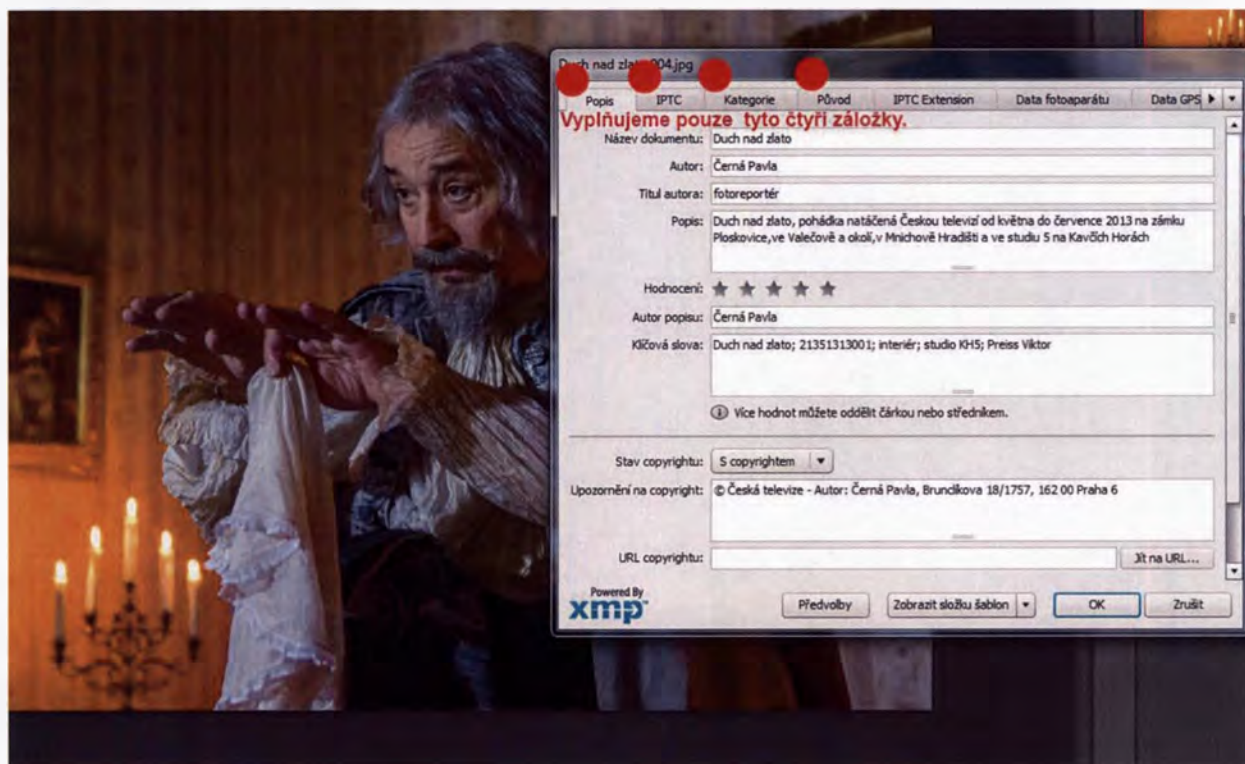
Duch nad zla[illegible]004.jpg

Popis | IPTC | Kategorie | Původ | IPTC Extension | Data fotoaparátu | Data GPS

Vyplňujeme pouze tyto čtyři záložky.

Název dokumentu: Duch nad zlato

Autor: Černá Pavla

Titul autora: fotoreportér

Popis: Duch nad zlato, pohádka natáčená Českou televizí od května do července 2013 na zámku Ploskovice,ve Valečově a okolí,v Mnichově Hradišti a ve studiu 5 na Kavčích Horách

Hodnocení:

Autor popisu: Černá Pavla

Klíčová slova: Duch nad zlato; 21351313001; interiér; studio KH5; Preiss Viktor

Více hodnot můžete oddělit čárkou nebo středníkem.

Stav copyrightu: S copyrightem

Upozornění na copyright: © Česká televize - Autor: Černá Pavla, Bruncíkova 18/1757, 162 00 Praha 6

URL copyrightu:

Jít na URL...

Powered By
xmp

Předvolby

Zobrazit složku šablon

OK

Zrušit